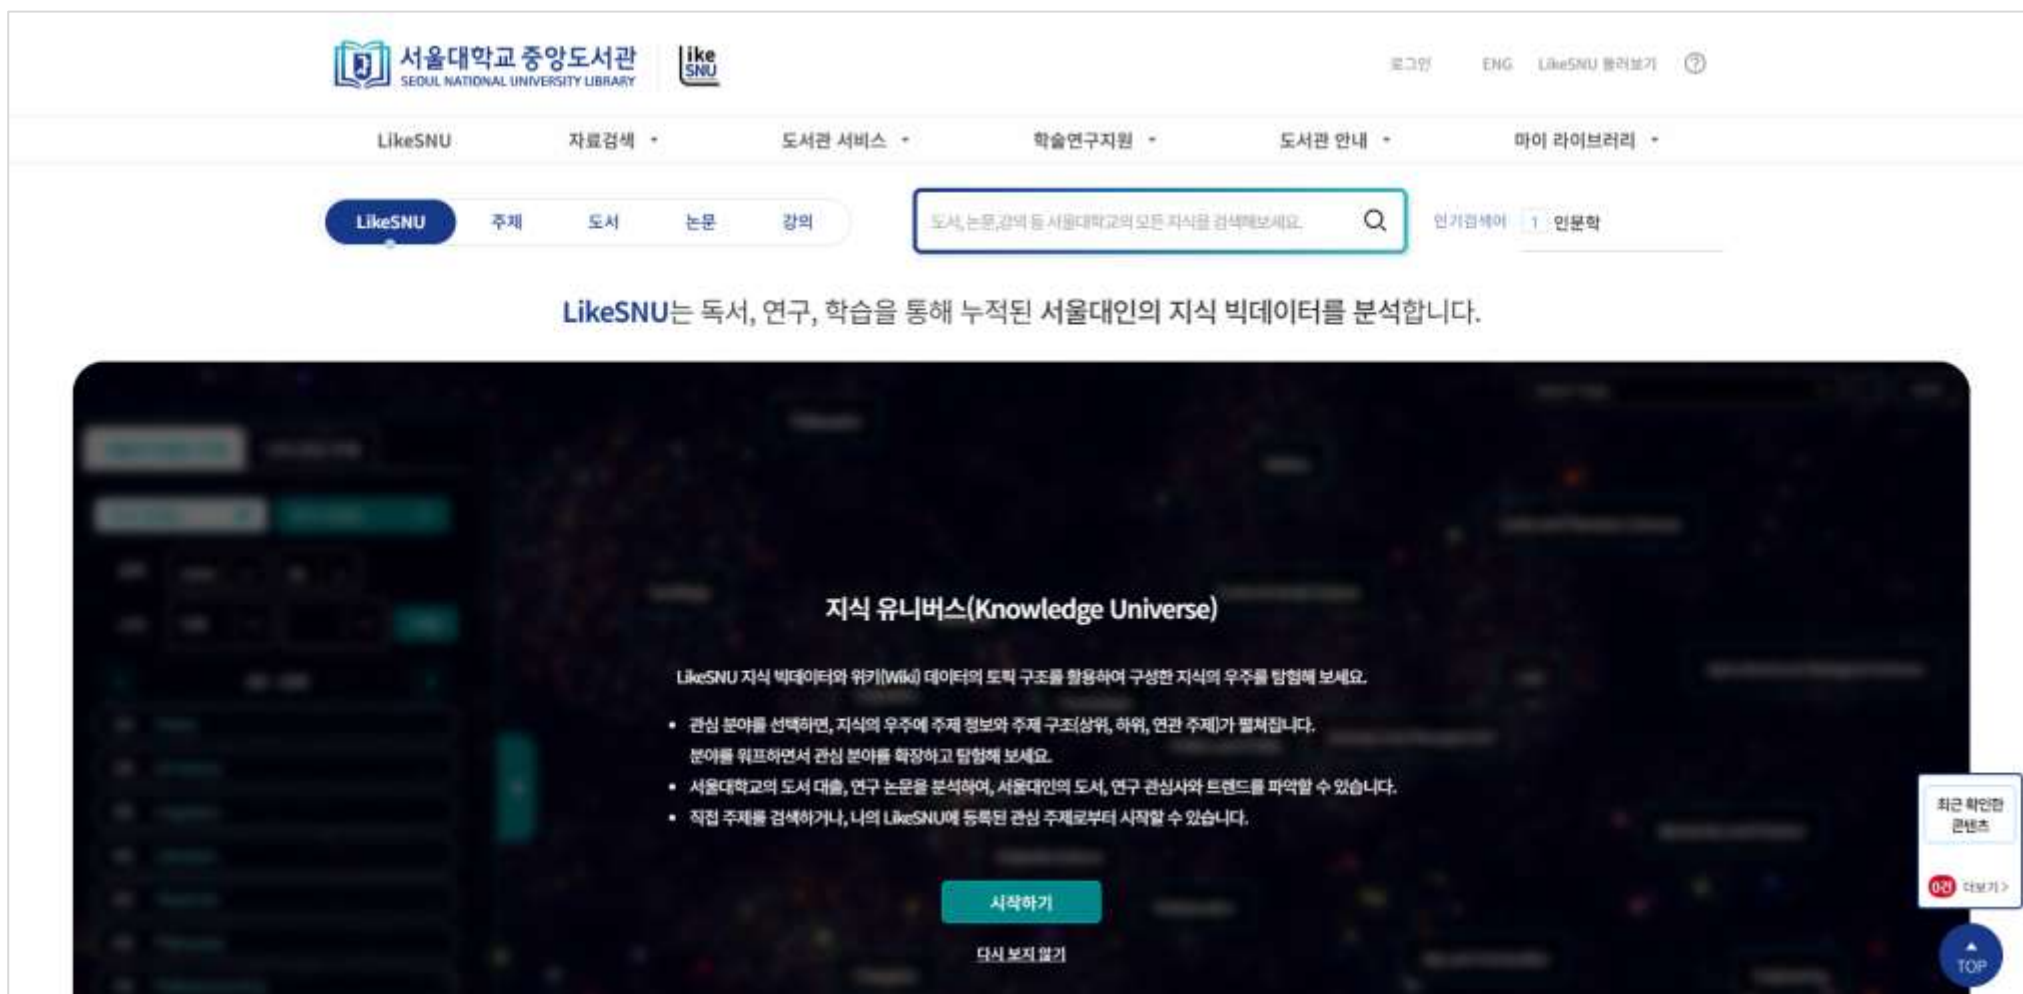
서울대학교 중앙도서관
SEOUL NATIONAL UNIVERSITY LIBRARY

like SNU

로그인 ENG LikeSNU 둘러보기

LikeSNU 자료검색 도서관 서비스 학술연구지원 도서관 안내 마이 라이브러리

LikeSNU 주제 도서 논문 강의

도서, 논문,강의 등 서울대학교의 모든 지식을 검색해보세요.

인기검색어 1 인문학

LikeSNU는 독서, 연구, 학습을 통해 누적된 서울대인의 지식 빅데이터를 분석합니다.

지식 유니버스(Knowledge Universe)

LikeSNU 지식 빅데이터와 위키(Wiki) 데이터의 토픽 구조를 활용하여 구성한 지식의 우주를 탐험해 보세요.

• 관심 분야를 선택하면, 지식의 우주에 주제 정보와 주제 구조(상위, 하위, 연관 주제)가 펼쳐집니다. 분야를 워프하면서 관심 분야를 확장하고 탐험해 보세요.
• 서울대학교의 도서 대출, 연구 논문을 분석하여, 서울대인의 도서, 연구 관심사와 트렌드를 파악할 수 있습니다.
• 직접 주제를 검색하거나, 나의 LikeSNU에 등록된 관심 주제로부터 시작할 수 있습니다.

시작하기

다시 보지 않기

최근 확인한 콘텐츠

0건 더보기 >

TOP